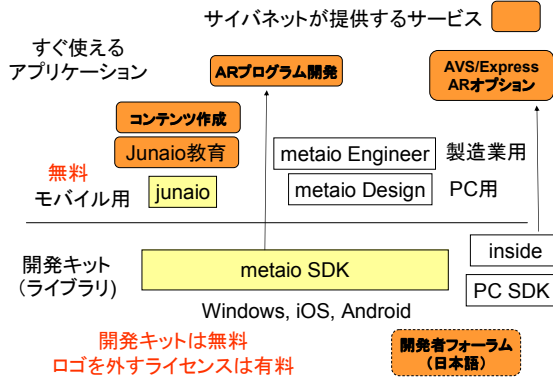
サイバネットが提供するサービス

すぐ使える
アプリケーション

ARプログラム開発

AVS/Express
ARオプション

コンテンツ作成

Junaio教育

metaio Engineer

製造業用

無料
モバイル用

junaio

metaio Design

PC用

開発キット
（ライブラリ）

metaio SDK

inside

PC SDK

Windows, iOS, Android

開発キットは無料
ロゴを外すライセンスは有料

開発者フォーラム
（日本語）